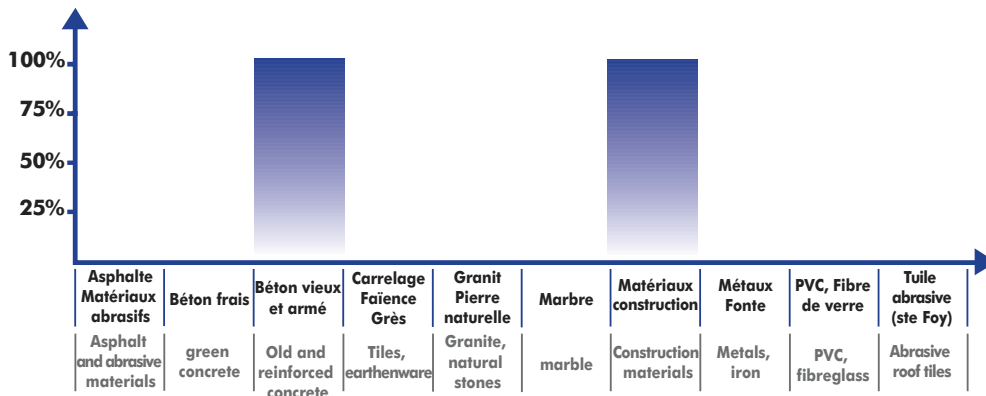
100%
75%
50%
25%

| Asphalte Matériaux abrasifs | Béton frais | Béton vieux et armé | Carrelage Faïence Grès | Granit Pierre naturelle | Marbre | Matériaux construction | Métaux Fonte | PVC, Fibre de verre | Tuile abrasive (ste Foy) |
|---|---|---|---|---|---|---|---|---|---|
| Asphalt and abrasive materials | green concrete | Old and reinforced concrete | Tiles, earthenware | Granite, natural stones | marble | Construction materials | Metals, iron | PVC, fibreglass | Abrasive roof tiles |